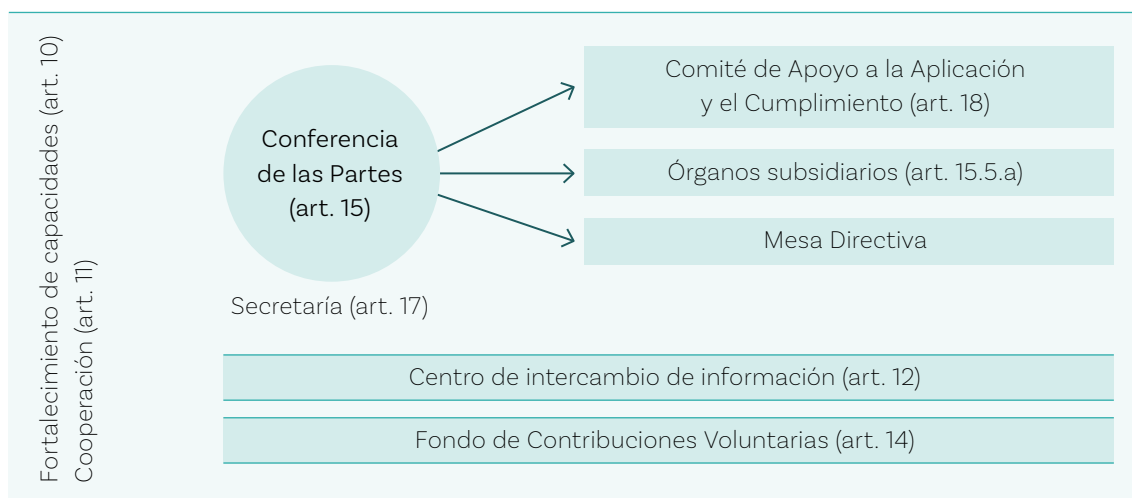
Fortalecimiento de capacidades (art. 10)
Cooperación (art. 11)

Conferencia de las Partes (art. 15)

Comité de Apoyo a la Aplicación y el Cumplimiento (art. 18)

Órganos subsidiarios (art. 15.5.a)

Mesa Directiva

Secretaría (art. 17)

Centro de intercambio de información (art. 12)

Fondo de Contribuciones Voluntarias (art. 14)